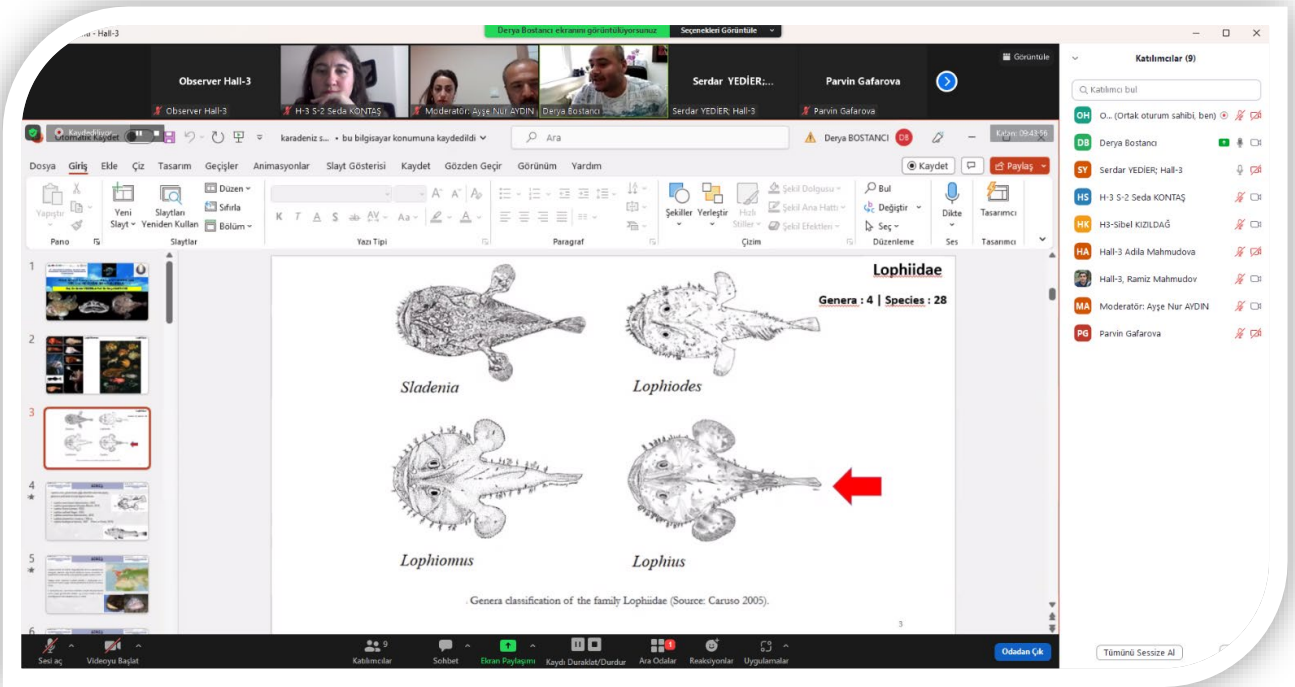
- Hall-3

Derya Bostancı ekranını görüntülüyorsunuz

Seçenekleri Görüntüle

Görüntüle

Observer Hall-3

Serdar YEDİER;...

Parvin Gafarova

Observer Hall-3

H-3 S-2 Seda KONTAŞ

Moderatör: Ayşe Nur AYDIN

Derya Bostancı

Serdar YEDİER; Hall-3

Parvin Gafarova

Kaydediliyor

karadeniz s... • bu bilgisayar konumuna kaydedildi

Ara

Derya BOSTANCI

DB

Kalan: 09:43:56

Dosya Giriş Ekle Çiz Tasarım Geçişler Animasyonlar Slayt Gösterisi Kaydet Gözden Geçir Görünüm Yardım

Kaydet

Paylaş

Yapıştır

Pano

Yeni Slayt

Slaytları Yeniden Kullan

Düzen

Sıfırla

Bölüm

Slaytlar

K T A S ab AV Aa

Yazı Tipi

Paragraf

Şekiller

Yerleştir

Hızlı Stiller

Şekil Dolgusu

Şekil Ana Hattı

Şekil Efektleri

Çizim

Bul

Değiştir

Seç

Düzenleme

Dikte

Ses

Tasarımcı

Tasarımcı

1

2

3

4

5

6

Lophiidae

Genera : 4 | Species : 28

Sladenia

Lophiodes

Lophiomus

Lophius

. Genera classification of the family Lophiidae (Source: Caruso 2005).

3

Katılımcılar (9)

Katılımcı bul

OH O... (Ortak oturum sahibi, ben)

DB Derya Bostancı

SY Serdar YEDİER; Hall-3

HS H-3 S-2 Seda KONTAŞ

HK H3-Sibel KIZILDAĞ

HA Hall-3 Adila Mahmudova

Hall-3, Ramiz Mahmudov

MA Moderatör: Ayşe Nur AYDIN

PG Parvin Gafarova

Sesi aç

Videoyu Başlat

9

Katılımcılar

Sohbet

Ekran Paylaşımı

Kaydı Duraklat/Durdur

Ara Odalar

Reaksiyonlar

Uygulamalar

Odadan Çık

Tümünü Sessize Al